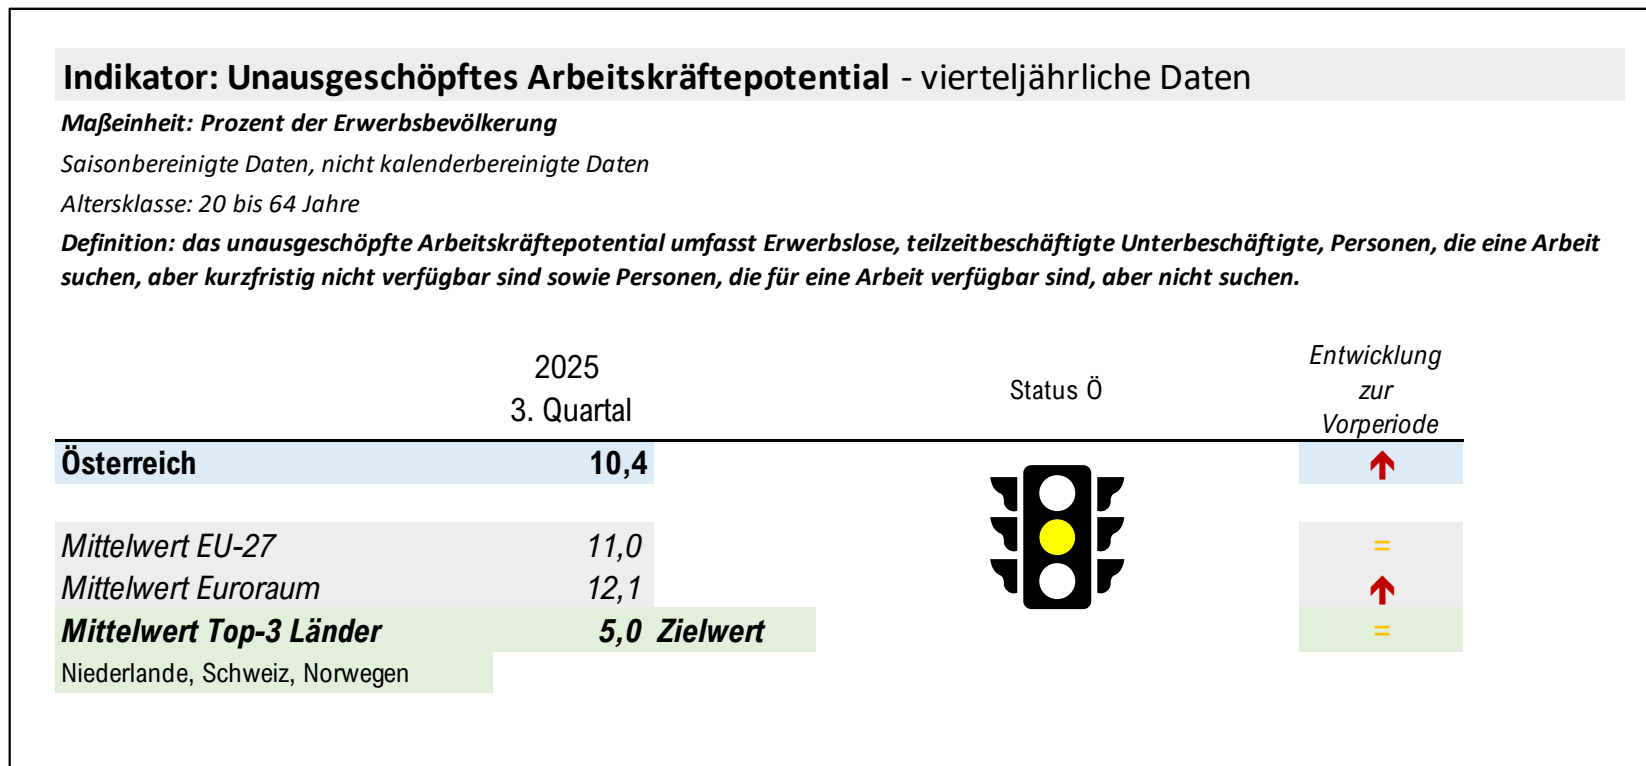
Indikator: Unausgeschöpftes Arbeitskräftepotential - vierteljährliche Daten

Maßeinheit: Prozent der Erwerbsbevölkerung

Saisonbereinigte Daten, nicht kalenderbereinigte Daten

Altersklasse: 20 bis 64 Jahre

Definition: das unausgeschöpfte Arbeitskräftepotential umfasst Erwerbslose, teilzeitbeschäftigte Unterbeschäftigte, Personen, die eine Arbeit suchen, aber kurzfristig nicht verfügbar sind sowie Personen, die für eine Arbeit verfügbar sind, aber nicht suchen.

| | 2025 3. Quartal | Status Ö | Entwicklung zur Vorperiode |
|---|---|---|---|
| Österreich | 10,4 | | ↑ |
| Mittelwert EU-27 | 11,0 | | = |
| Mittelwert Euroraum | 12,1 | | ↑ |
| Mittelwert Top-3 Länder | 5,0 Zielwert | | = |

Niederlande, Schweiz, Norwegen